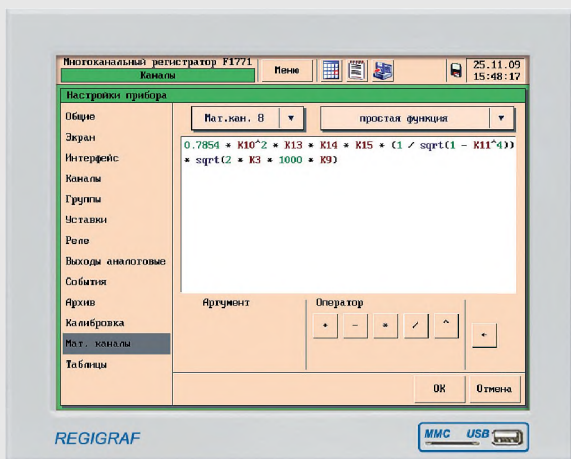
Многоканальный регистратор F1771
Каналы
Меню
25.11.09
15:48:17

Настройки прибора
Общие
Экран
Интерфейс
Каналы
Группы
Уставки
Реле
Выходы аналоговые
События
Архив
Калибровка
Мат. каналы
Таблицы

Мат.кан. 8
простая функция

0.7854 * K10^2 * K13 * K14 * K15 * (1 / sqrt(1 - K11^4)) * sqrt(2 * K3 * 1000 * K9)

Аргумент
Оператор
+ - * / ^
←

ОК
Отмена

REGIGRAF
MMC USB